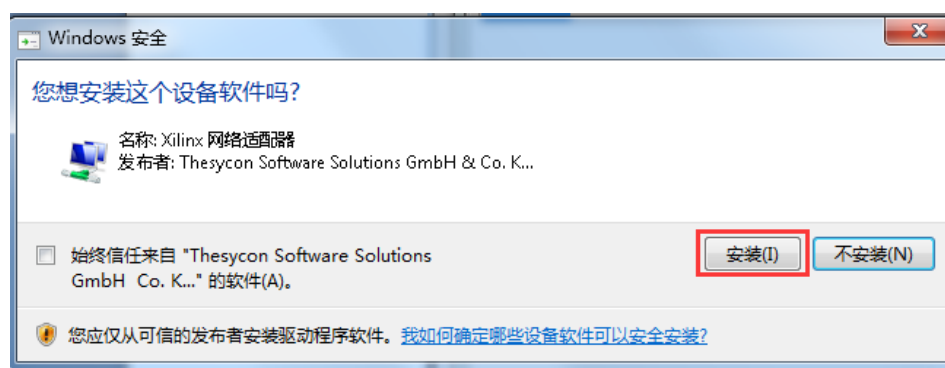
Windows 安全

您想安装这个设备软件吗?

名称: Xilinx 网络适配器
发布者: Thesycon Software Solutions GmbH & Co. K...

始终信任来自 "Thesycon Software Solutions GmbH Co. K..." 的软件(A)。

安装(I)

不安装(N)

您应仅从可信的发布者安装驱动程序软件。我如何确定哪些设备软件可以安全安装?